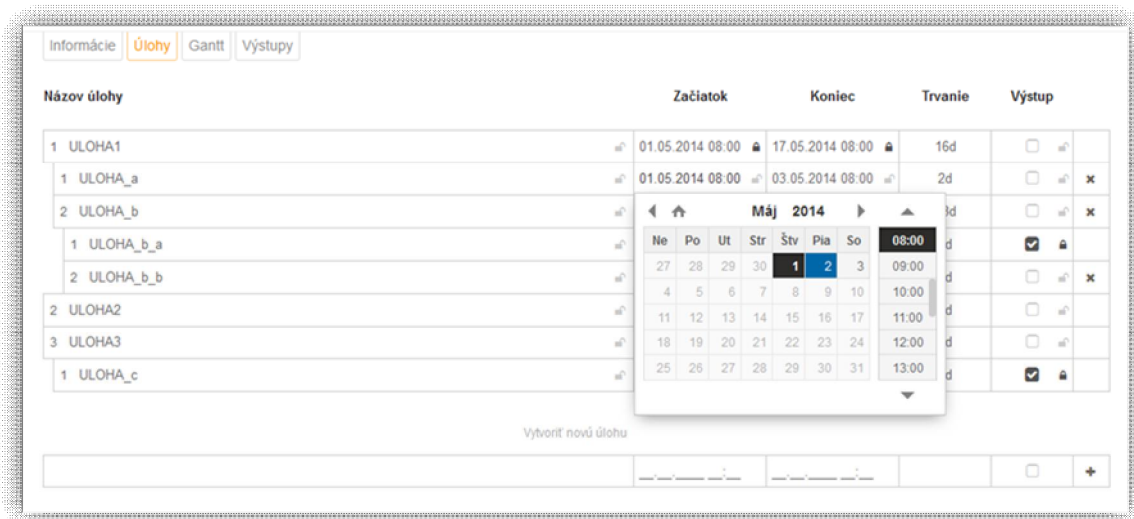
Informácie Úlohy Gantt Výstupy

| Názov úlohy | Začiatok | Koniec | Trvanie | Výstup |
|---|---|---|---|---|
| 1 ULOHA1 | 01.05.2014 08:00 | 17.05.2014 08:00 | 16d | |
| 1 ULOHA_a | 01.05.2014 08:00 | 03.05.2014 08:00 | 2d | |
| 2 ULOHA_b | | | 3d | |
| 1 ULOHA_b_a | | | d | |
| 2 ULOHA_b_b | | | d | |
| 2 ULOHA2 | | | d | |
| 3 ULOHA3 | | | d | |
| 1 ULOHA_c | | | d | |

Máj 2014

| Ne | Po | Ut | Str | Štv | Pia | So |
|---|---|---|---|---|---|---|
| 27 | 28 | 29 | 30 | 1 | 2 | 3 |
| 4 | 5 | 6 | 7 | 8 | 9 | 10 |
| 11 | 12 | 13 | 14 | 15 | 16 | 17 |
| 18 | 19 | 20 | 21 | 22 | 23 | 24 |
| 25 | 26 | 27 | 28 | 29 | 30 | 31 |

08:00
09:00
10:00
11:00
12:00
13:00

Vytvoriť novú úlohu

__.__.____ __:__ __.__.____ __:__ +